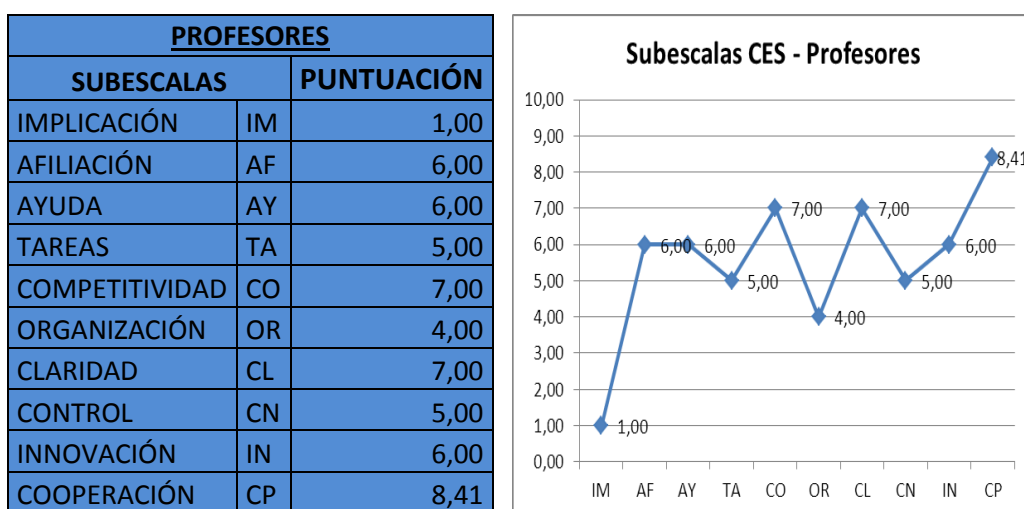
PROFESORES

| SUBESCALAS | | PUNTUACIÓN |
|---|---|---|
| IMPLICACIÓN | IM | 1,00 |
| AFILIACIÓN | AF | 6,00 |
| AYUDA | AY | 6,00 |
| TAREAS | TA | 5,00 |
| COMPETITIVIDAD | CO | 7,00 |
| ORGANIZACIÓN | OR | 4,00 |
| CLARIDAD | CL | 7,00 |
| CONTROL | CN | 5,00 |
| INNOVACIÓN | IN | 6,00 |
| COOPERACIÓN | CP | 8,41 |

Subescalas CES - Profesores

10,00
9,00
8,00
7,00
6,00
5,00
4,00
3,00
2,00
1,00
0,00

1,00
6,00
6,00
5,00
7,00
4,00
7,00
5,00
6,00
8,41

IM AF AY TA CO OR CL CN IN CP